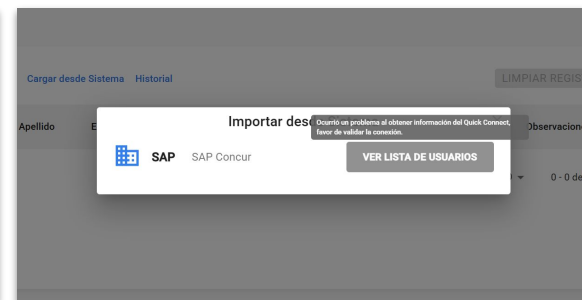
Cargar desde Sistema Historial

LIMPIAR REGIS

Apellido

Observacione

Importar desd

Ocurrió un problema al obtener información del Quick Connect, favor de validar la conexión.

SAP SAP Concur

VER LISTA DE USUARIOS

0 - 0 de